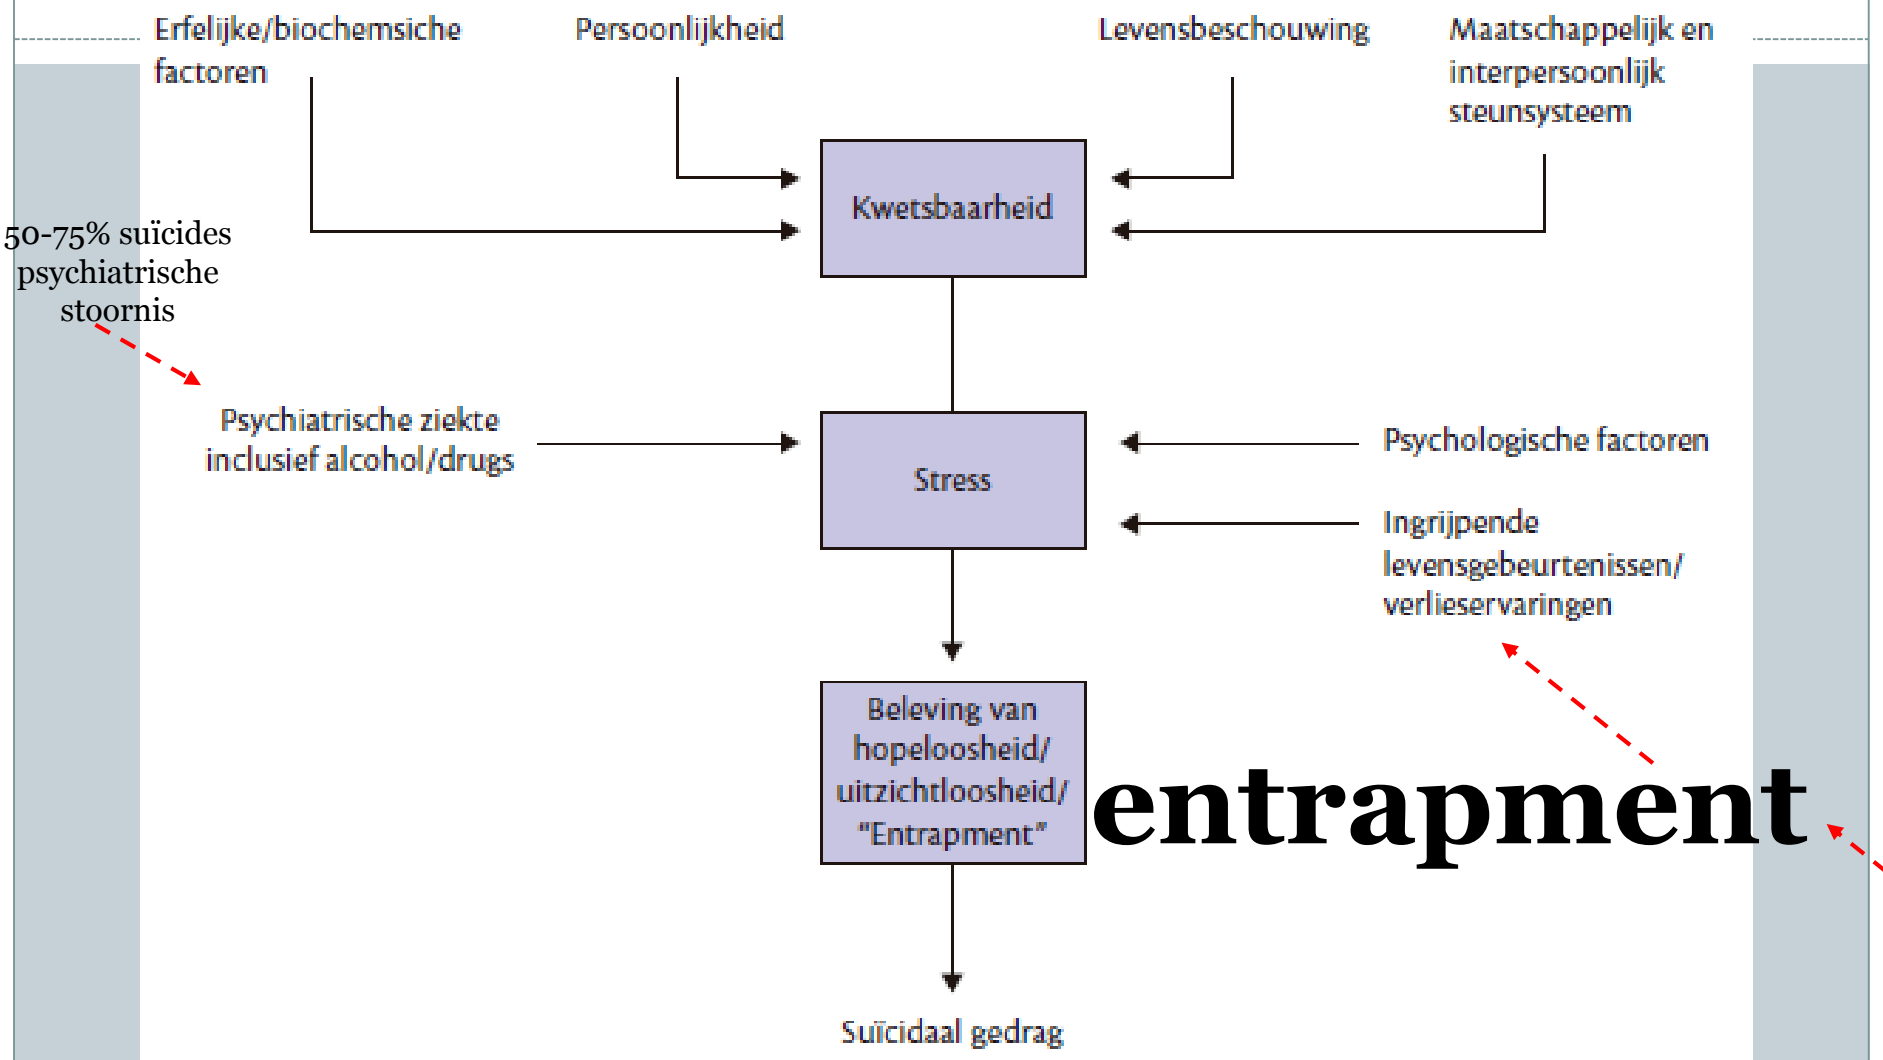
Erfelijke/biochemsiche factoren

Persoonlijkheid

Levensbeschouwing

Maatschappelijk en interpersoonlijk steunsysteem

Kwetsbaarheid

50-75% suïcides psychiatrische stoornis

Psychiatrische ziekte inclusief alcohol/drugs

Stress

Psychologische factoren

Ingrijpende levensgebeurtenissen/ verlieservaringen

Beleving van hopeloosheid/ uitzichtloosheid/ "Entrapment"

entrapment

Suïcidaal gedrag